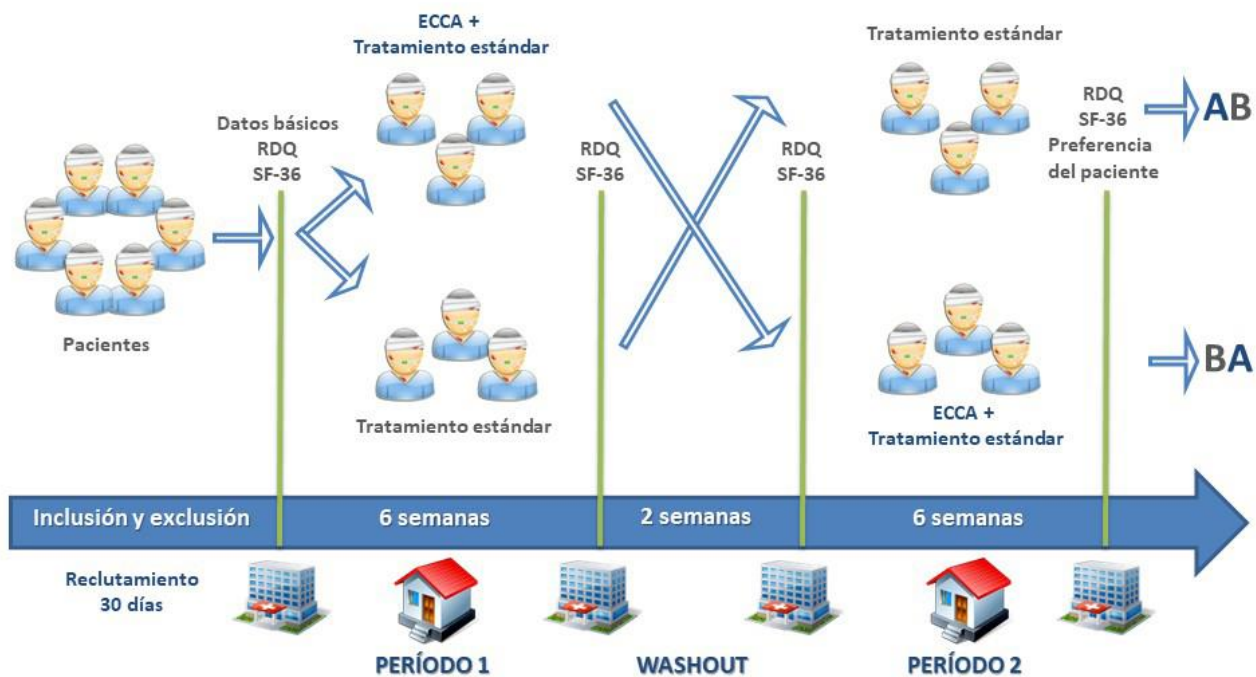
Pacientes

Datos básicos
RDQ
SF-36

ECCA +
Tratamiento estándar

Tratamiento estándar

RDQ
SF-36

RDQ
SF-36

Tratamiento estándar

ECCA +
Tratamiento estándar

RDQ
SF-36
Preferencia
del paciente

AB

BA

Inclusión y exclusión

6 semanas

2 semanas

6 semanas

Reclutamiento
30 días

PERÍODO 1

WASHOUT

PERÍODO 2